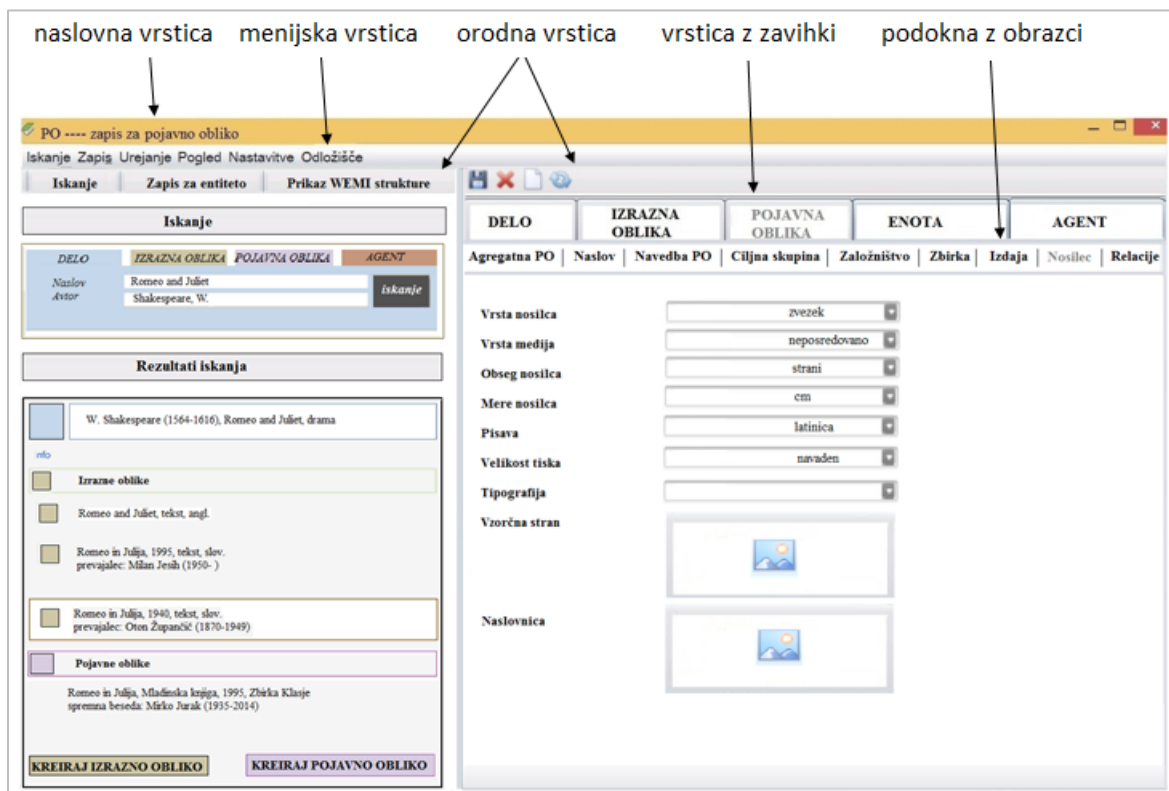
naslovna vrstica menijska vrstica orodna vrstica vrstica z zavihki podokna z obrazci

PO ---- zapis za pojavno obliko

Iskanje Zapis Urejanje Pogled Nastavitve Odložišče

Iskanje | Zapis za entiteto | Prikaz WEMI strukture

Iskanje

DELO IZRAZNA OBLIKA POJAVNA OBLIKA AGENT

Naslov Romeo and Juliet
Avtor Shakespeare, W.
iskanje

Rezultati iskanja

W. Shakespeare (1564-1616), Romeo and Juliet, drama

info

Izrazne oblike

Romeo and Juliet, tekst, angl.

Romeo in Julija, 1995, tekst, slov.
prevajalec: Milan Jesih (1950- )

Romeo in Julija, 1940, tekst, slov.
prevajalec: Oton Župančič (1870-1949)

Pojavne oblike

Romeo in Julija, Mladinska knjiga, 1995, Zbirka Klasje
spremna beseda: Mirko Jurak (1935-2014)

KREIRAJ IZRAZNO OBLIKO KREIRAJ POJAVNO OBLIKO

DELO | IZRAZNA OBLIKA | POJAVNA OBLIKA | ENOTA | AGENT

Agregatna PO | Naslov | Navedba PO | Ciljna skupina | Založništvo | Zbirka | Izdaja | Nosilec | Relacije

| | |
|---|---|
| Vrsta nosilca | zvezek |
| Vrsta medija | neposredovano |
| Obseg nosilca | strani |
| Mere nosilca | cm |
| Pisava | latinica |
| Velikost tiska | navaden |
| Tipografija | |

Vzorčna stran

Naslovnica